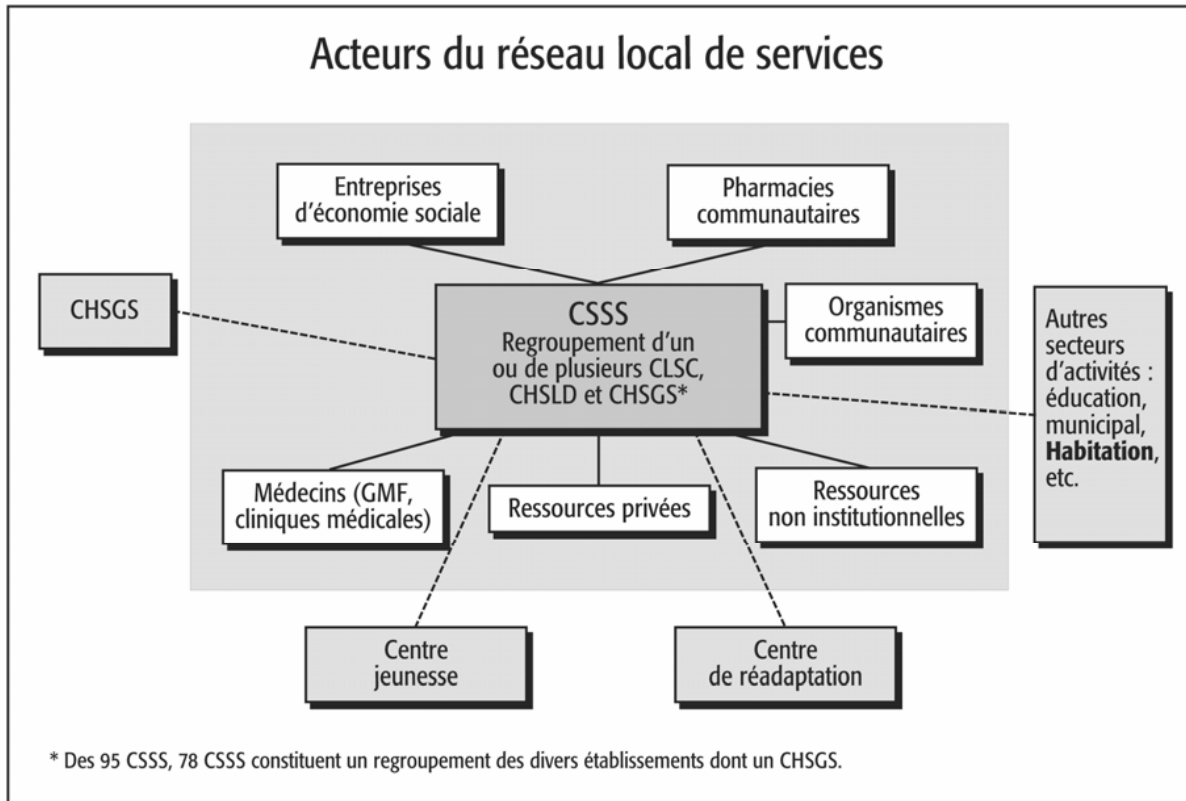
Acteurs du réseau local de services

Entreprises d'économie sociale

Pharmacies communautaires

CHSGS

CSSS
Regroupement d'un ou de plusieurs CLSC, CHSLD et CHSGS*

Organismes communautaires

Autres secteurs d'activités : éducation, municipal, **Habitation**, etc.

Médecins (GMF, cliniques médicales)

Ressources privées

Ressources non institutionnelles

Centre jeunesse

Centre de réadaptation

* Des 95 CSSS, 78 CSSS constituent un regroupement des divers établissements dont un CHSGS.